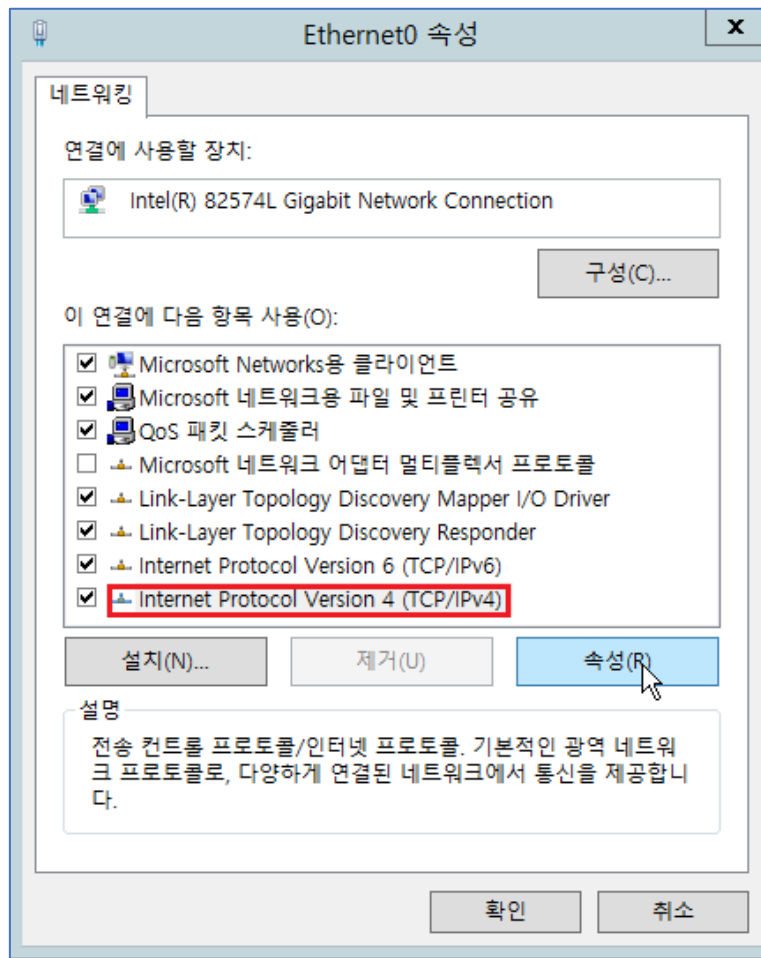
Ethernet0 속성

x

네트워킹

연결에 사용할 장치:

Intel(R) 82574L Gigabit Network Connection

구성(C)...

이 연결에 다음 항목 사용(O):

Microsoft Networks용 클라이언트
Microsoft 네트워크용 파일 및 프린터 공유
QoS 패킷 스케줄러
Microsoft 네트워크 어댑터 멀티플렉서 프로토콜
Link-Layer Topology Discovery Mapper I/O Driver
Link-Layer Topology Discovery Responder
Internet Protocol Version 6 (TCP/IPv6)
Internet Protocol Version 4 (TCP/IPv4)

설치(N)...

제거(U)

속성(R)

설명

전송 컨트롤 프로토콜/인터넷 프로토콜. 기본적인 광역 네트워크 프로토콜로, 다양하게 연결된 네트워크에서 통신을 제공합니다.

확인

취소